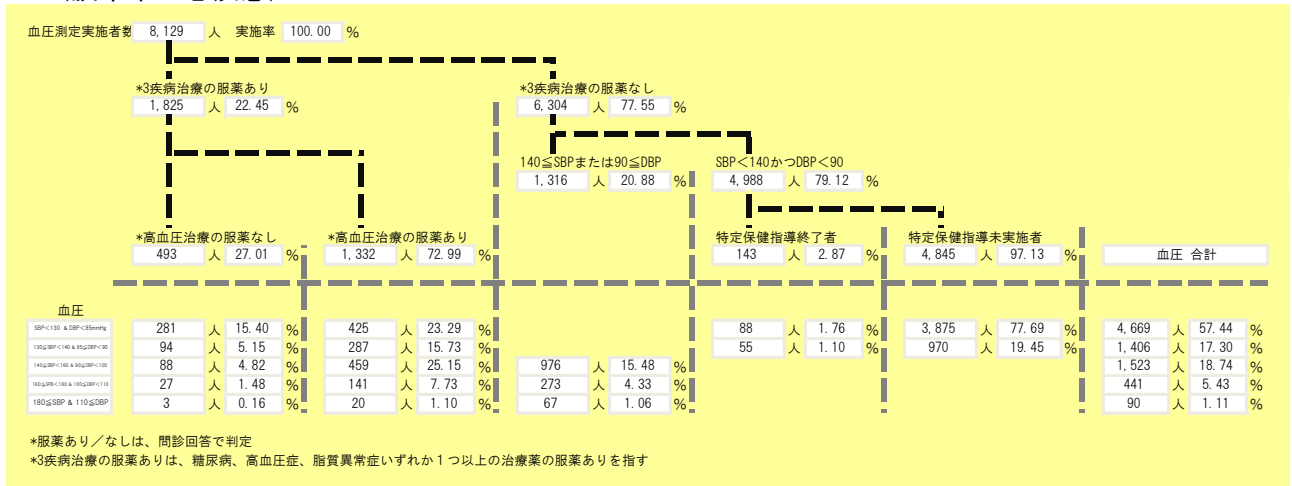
血圧測定実施者数 8,129 人 実施率 100.00 %

*3疾病治療の服薬あり
1,825 人 22.45 %

*3疾病治療の服薬なし
6,304 人 77.55 %

140≦SBPまたは90≦DBP
1,316 人 20.88 %

SBP＜140かつDBP＜90
4,988 人 79.12 %

*高血圧治療の服薬なし
493 人 27.01 %

*高血圧治療の服薬あり
1,332 人 72.99 %

特定保健指導終了者
143 人 2.87 %

特定保健指導未実施者
4,845 人 97.13 %

血圧 合計

血圧

| | | | | | | | |
|---|---|---|---|---|---|---|---|
| SBP<130 & DBP<85mmHg | 281 人 15.40 % | 425 人 23.29 % | | 88 人 1.76 % | 3,875 人 77.69 % | 4,669 人 57.44 % |
| 130≦SBP<140 & 85≦DBP<90 | 94 人 5.15 % | 287 人 15.73 % | | 55 人 1.10 % | 970 人 19.45 % | 1,406 人 17.30 % |
| 140≦SBP<160 & 90≦DBP<100 | 88 人 4.82 % | 459 人 25.15 % | 976 人 15.48 % | | | 1,523 人 18.74 % |
| 160≦SBP<180 & 100≦DBP<110 | 27 人 1.48 % | 141 人 7.73 % | 273 人 4.33 % | | | 441 人 5.43 % |
| 180≦SBP & 110≦DBP | 3 人 0.16 % | 20 人 1.10 % | 67 人 1.06 % | | | 90 人 1.11 % |

*服薬あり／なしは、問診回答で判定
*3疾病治療の服薬ありは、糖尿病、高血圧症、脂質異常症いずれか１つ以上の治療薬の服薬ありを指す